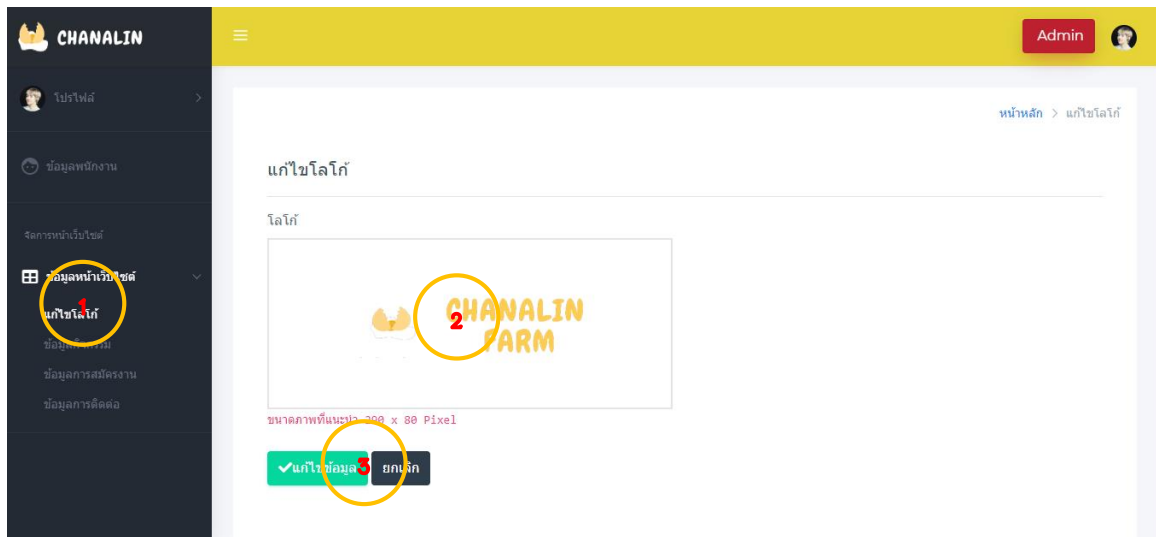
CHANALIN

Admin

โปรไฟล์

ข้อมูลพนักงาน

จัดการหน้าเว็บไซต์

ข้อมูลหน้าเว็บไซต์

1

แก้ไขโลโก้

ข้อมูล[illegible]

ข้อมูลการสมัครงาน

ข้อมูลการติดต่อ

หน้าหลัก > แก้ไขโลโก้

แก้ไขโลโก้

โลโก้

CHANALIN FARM

2

ขนาดภาพที่แนะนำ 200 x 80 Pixel

แก้ไขข้อมูล

3

ยกเลิก